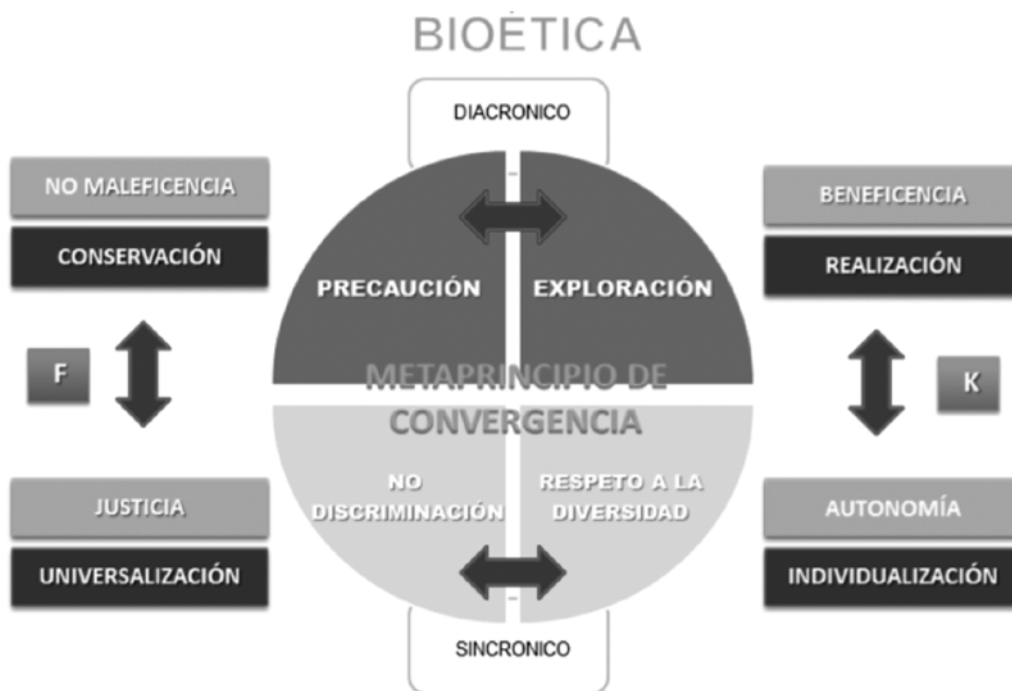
BIOÉTICA

DIACRONICO

NO MALEFICENCIA

CONSERVACIÓN

F

JUSTICIA

UNIVERSALIZACIÓN

PRECAUCIÓN

EXPLORACIÓN

METAPRINCIPIO DE CONVERGENCIA

NO DISCRIMINACIÓN

RESPETO A LA DIVERSIDAD

SINCRONICO

BENEFICENCIA

REALIZACIÓN

K

AUTONOMÍA

INDIVIDUALIZACIÓN